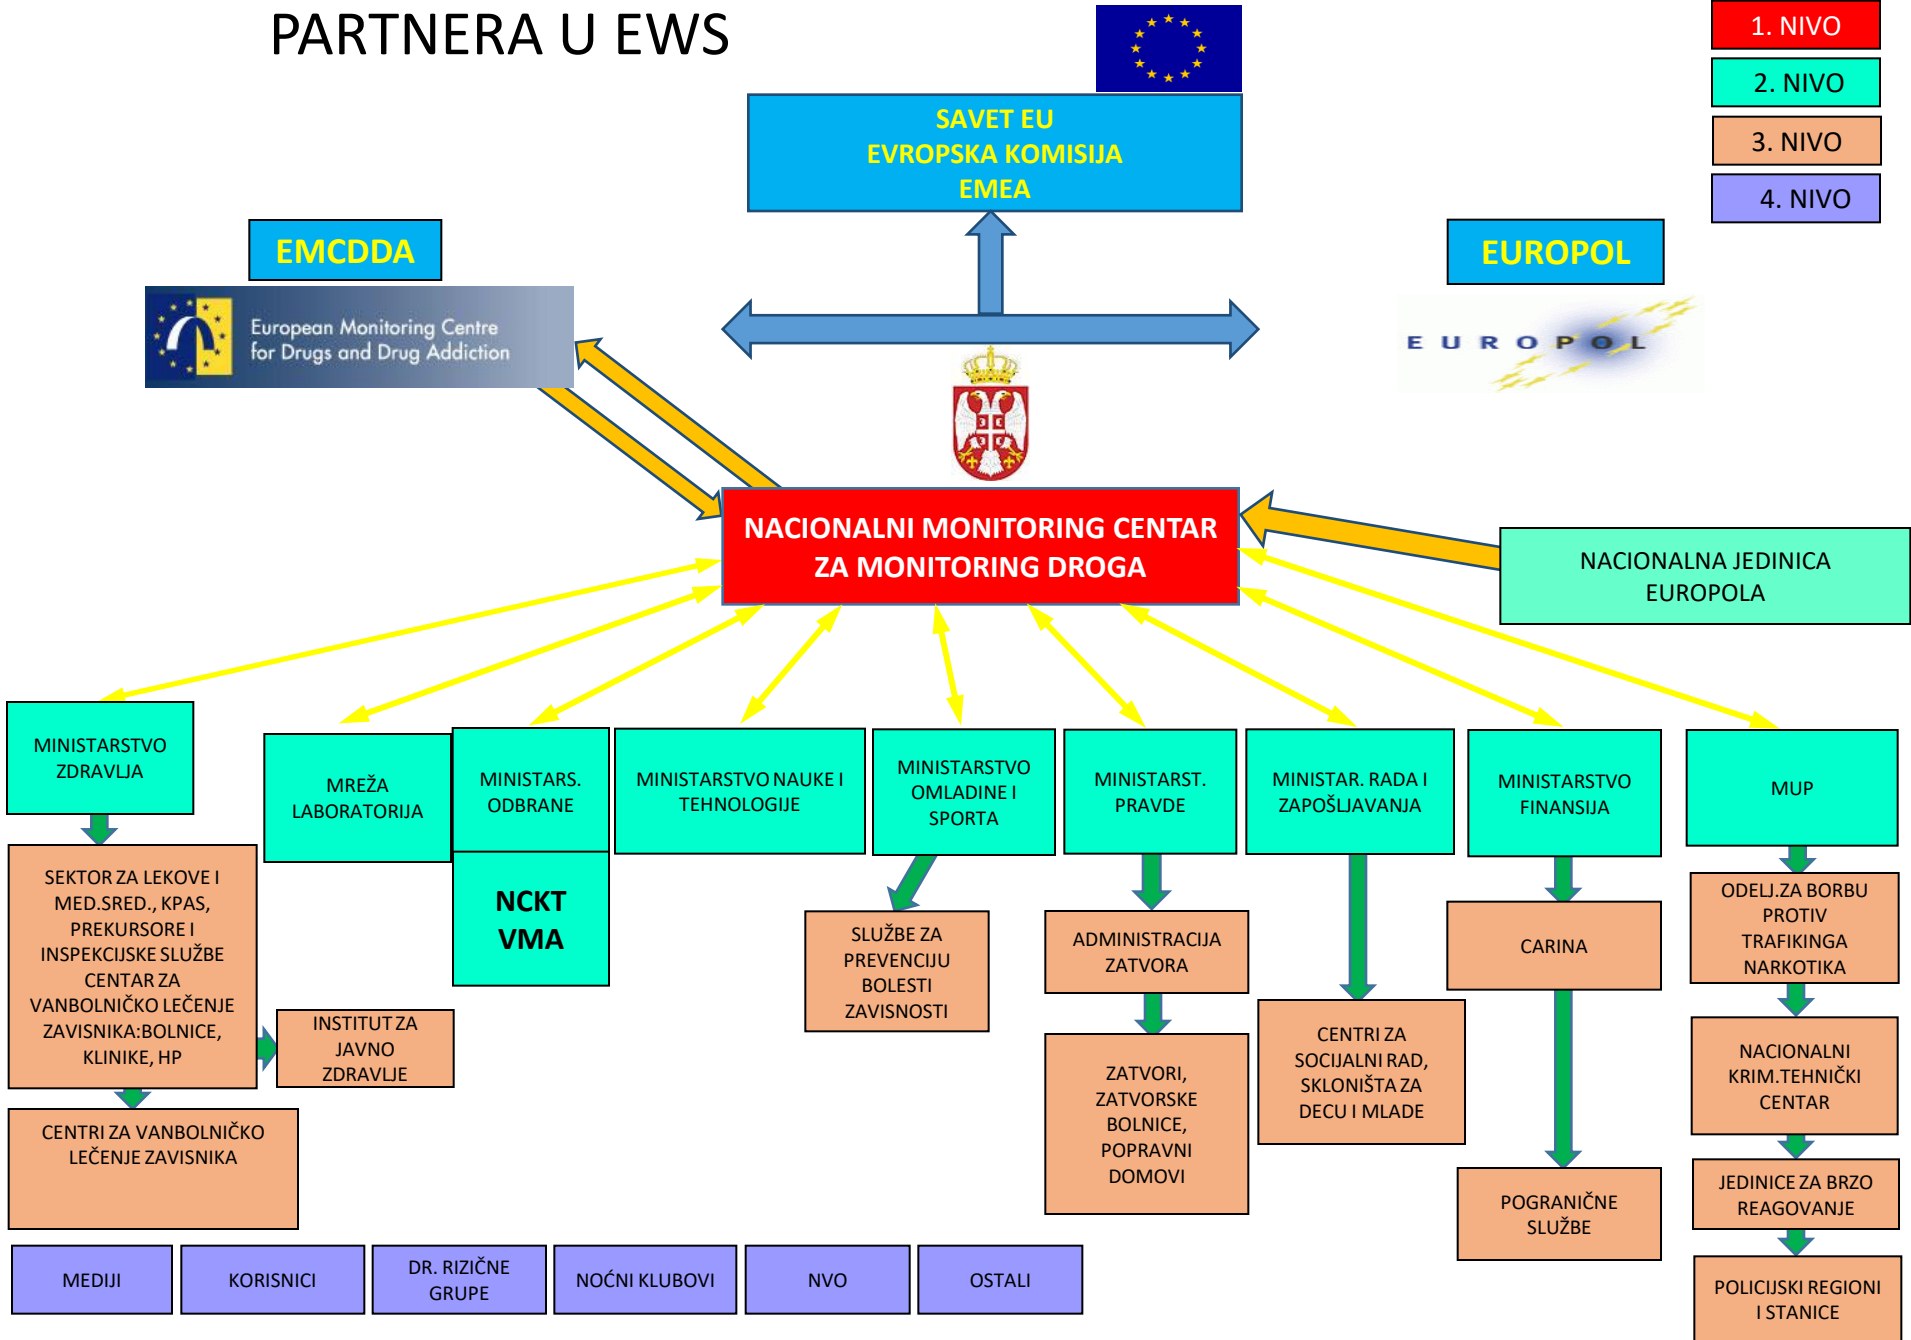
PARTNERA U EWS

1. NIVO
2. NIVO
3. NIVO
4. NIVO

SAVET EU
EVROPSKA KOMISIJA
EMEA

EMCDDA

European Monitoring Centre for Drugs and Drug Addiction

EUROPOL

EUROPOL

NACIONALNI MONITORING CENTAR ZA MONITORING DROGA

NACIONALNA JEDINICA EUROPOLA

MINISTARSTVO ZDRAVLJA

MREŽA LABORATORIJA

MINISTARS. ODBRANE

NCKT VMA

MINISTARSTVO NAUKE I TEHNOLOGIJE

MINISTARSTVO OMLADINE I SPORTA

MINISTARST. PRAVDE

MINISTAR. RADA I ZAPOŠLJAVANJA

MINISTARSTVO FINANSIJA

MUP

SEKTOR ZA LEKOVE I MED.SRED., KPAS, PREKURSORE I INSPEKCIJSKE SLUŽBE CENTAR ZA VANBOLNIČKO LEČENJE ZAVISNIKA:BOLNICE, KLINIKE, HP

INSTITUT ZA JAVNO ZDRAVLJE

CENTRI ZA VANBOLNIČKO LEČENJE ZAVISNIKA

SLUŽBE ZA PREVENCIJU BOLESTI ZAVISNOSTI

ADMINISTRACIJA ZATVORA

ZATVORI, ZATVORSKE BOLNICE, POPRAVNI DOMOVI

CENTRI ZA SOCIJALNI RAD, SKLONIŠTA ZA DECU I MLADE

CARINA

POGRANIČNE SLUŽBE

ODELJ.ZA BORBU PROTIV TRAFIKINGA NARKOTIKA

NACIONALNI KRIM.TEHNIČKI CENTAR

JEDINICE ZA BRZO REAGOVANJE

POLICIJSKI REGIONI I STANICE

MEDIJI

KORISNICI

DR. RIZIČNE GRUPE

NOĆNI KLUBOVI

NVO

OSTALI